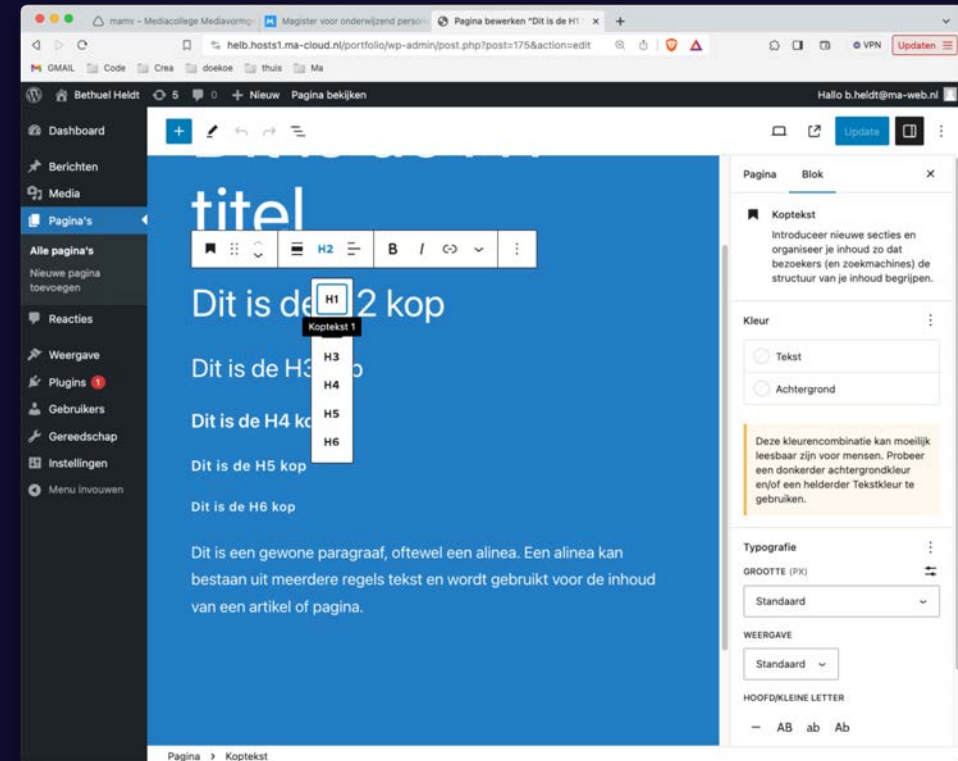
mamv - Mediacollege Mediavormg | Magister voor onderwijzend person | Pagina bewerken "Dit is de H1 ×

helb.hosts1.ma-cloud.nl/portfolio/wp-admin/post.php?post=175&action=edit

VPN | Updaten

GMAIL | Code | Crea | doekoe | thuis | Ma

Bethuel Heldt | 5 | 0 | + Nieuw | Pagina bekijken | Hallo b.heldt@ma-web.nl

Dashboard
Berichten
Media
Pagina's
Alle pagina's
Nieuwe pagina toevoegen
Reacties
Weergave
Plugins 1
Gebruikers
Gereedschap
Instellingen
Menu invouwen

Update

titel

H2 | B | I

Dit is de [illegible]2 kop

H1
Koptekst 1
H3
H4
H5
H6

Dit is de H3 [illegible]p

Dit is de H4 ko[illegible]

Dit is de H5 kop

Dit is de H6 kop

Dit is een gewone paragraaf, oftewel een alinea. Een alinea kan bestaan uit meerdere regels tekst en wordt gebruikt voor de inhoud van een artikel of pagina.

Pagina | Blok | ×

Koptekst
Introduceer nieuwe secties en organiseer je inhoud zo dat bezoekers (en zoekmachines) de structuur van je inhoud begrijpen.

Kleur
Tekst
Achtergrond

Deze kleurencombinatie kan moeilijk leesbaar zijn voor mensen. Probeer een donkerder achtergrondkleur en/of een helderder Tekstkleur te gebruiken.

Typografie
GROOTTE (PX)
Standaard
WEERGAVE
Standaard
HOOFD/KLEINE LETTER
— AB ab Ab

Pagina > Koptekst